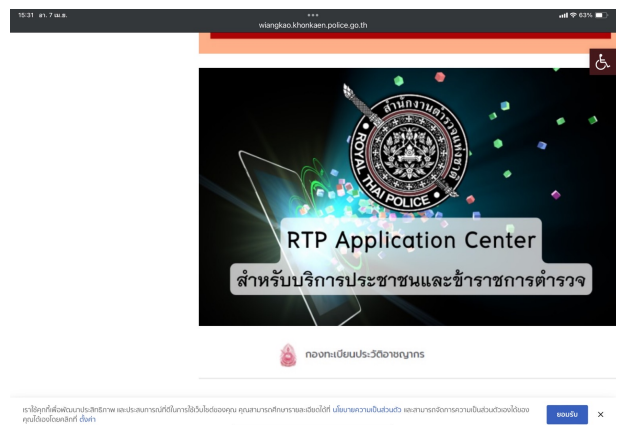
15:31 ส. 7 เม.ย.

wiangkao.khonkaen.police.go.th

63%

สำนักงานตำรวจแห่งชาติ

ROYAL THAI POLICE

RTP Application Center

สำหรับบริการประชาชนและข้าราชการตำรวจ

กองทะเบียนประวัติอาชญากร

เราใช้คุกกี้เพื่อพัฒนาประสิทธิภาพ และประสบการณ์ที่ดีในการใช้เว็บไซต์ของคุณ คุณสามารถศึกษารายละเอียดได้ที่ นโยบายความเป็นส่วนตัว และสามารถจัดการความเป็นส่วนตัวเองได้ของคุณได้เองโดยคลิกที่ ตั้งค่า

ยอมรับ

×